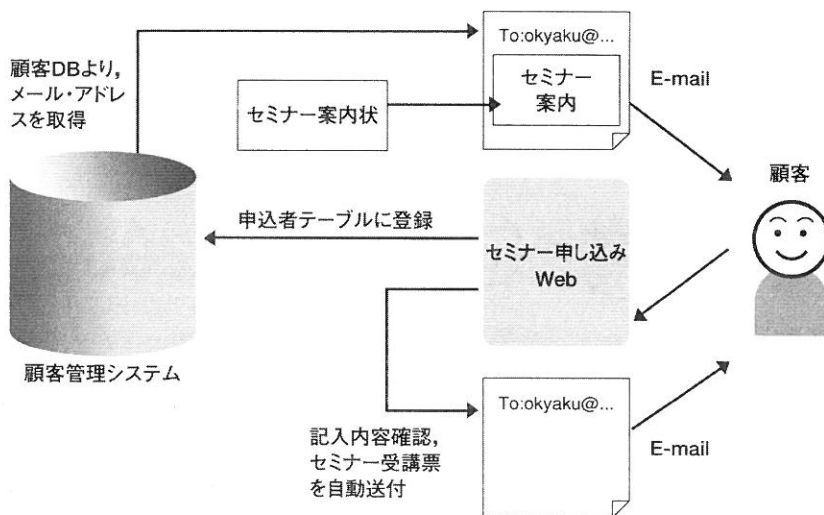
顧客DBより，メール・アドレスを取得

To:okyaku@...

セミナー案内

セミナー案内状

E-mail

顧客

申込者テーブルに登録

セミナー申し込みWeb

顧客管理システム

To:okyaku@...

記入内容確認，セミナー受講票を自動送付

E-mail